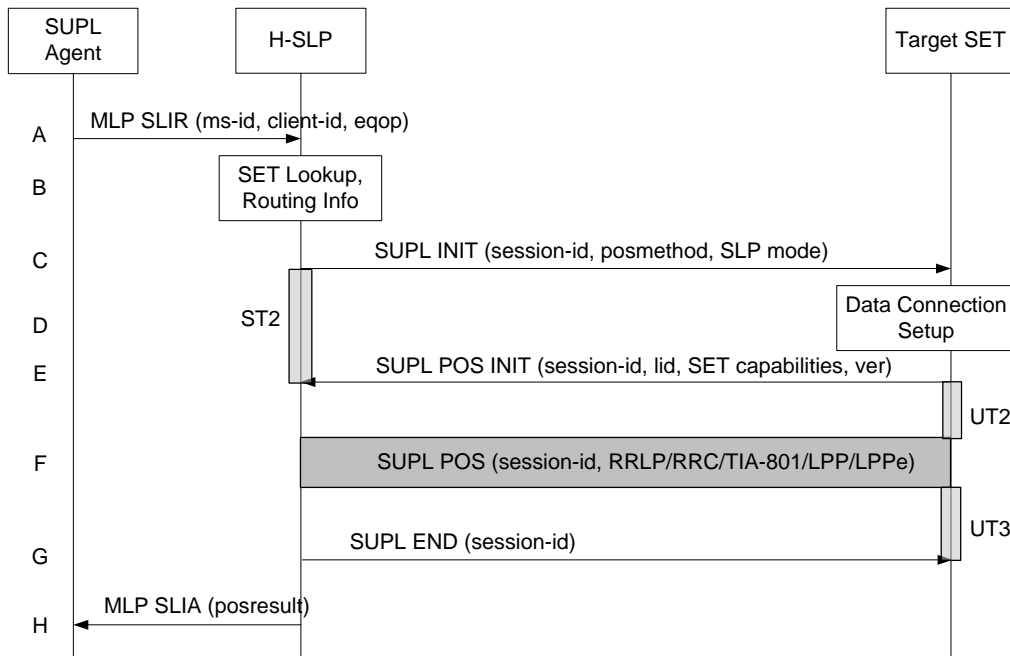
SUPL Agent

H-SLP

Target SET

A

MLP SLIR (ms-id, client-id, eqop)

B

SET Lookup, Routing Info

C

SUPL INIT (session-id, posmethod, SLP mode)

D

ST2

Data Connection Setup

E

SUPL POS INIT (session-id, lid, SET capabilities, ver)

UT2

F

SUPL POS (session-id, RRLP/RRC/TIA-801/LPP/LPPe)

UT3

G

SUPL END (session-id)

H

MLP SLIA (posresult)